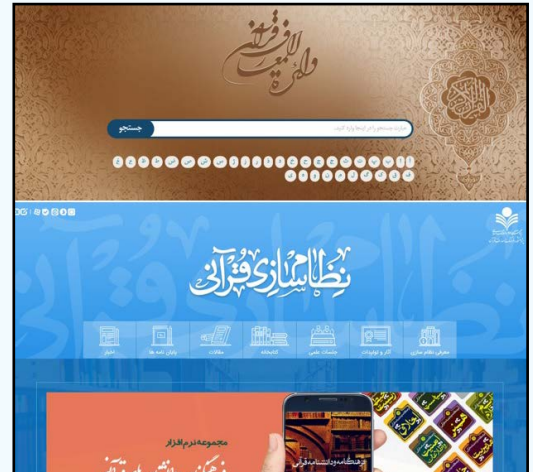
واژه‌نامه الفاظ قرآن

جستجو

عبارت جستجو را در اینجا وارد کنید

نظام‌سازی قرآنی

معرفی نظام سازی

آثار و تولیدات

جلسات علمی

کتابخانه

مقالات

پایان نامه ها

اخبار

مجموعه نرم افزار

فرهنگ و دانشنامه قرآنی